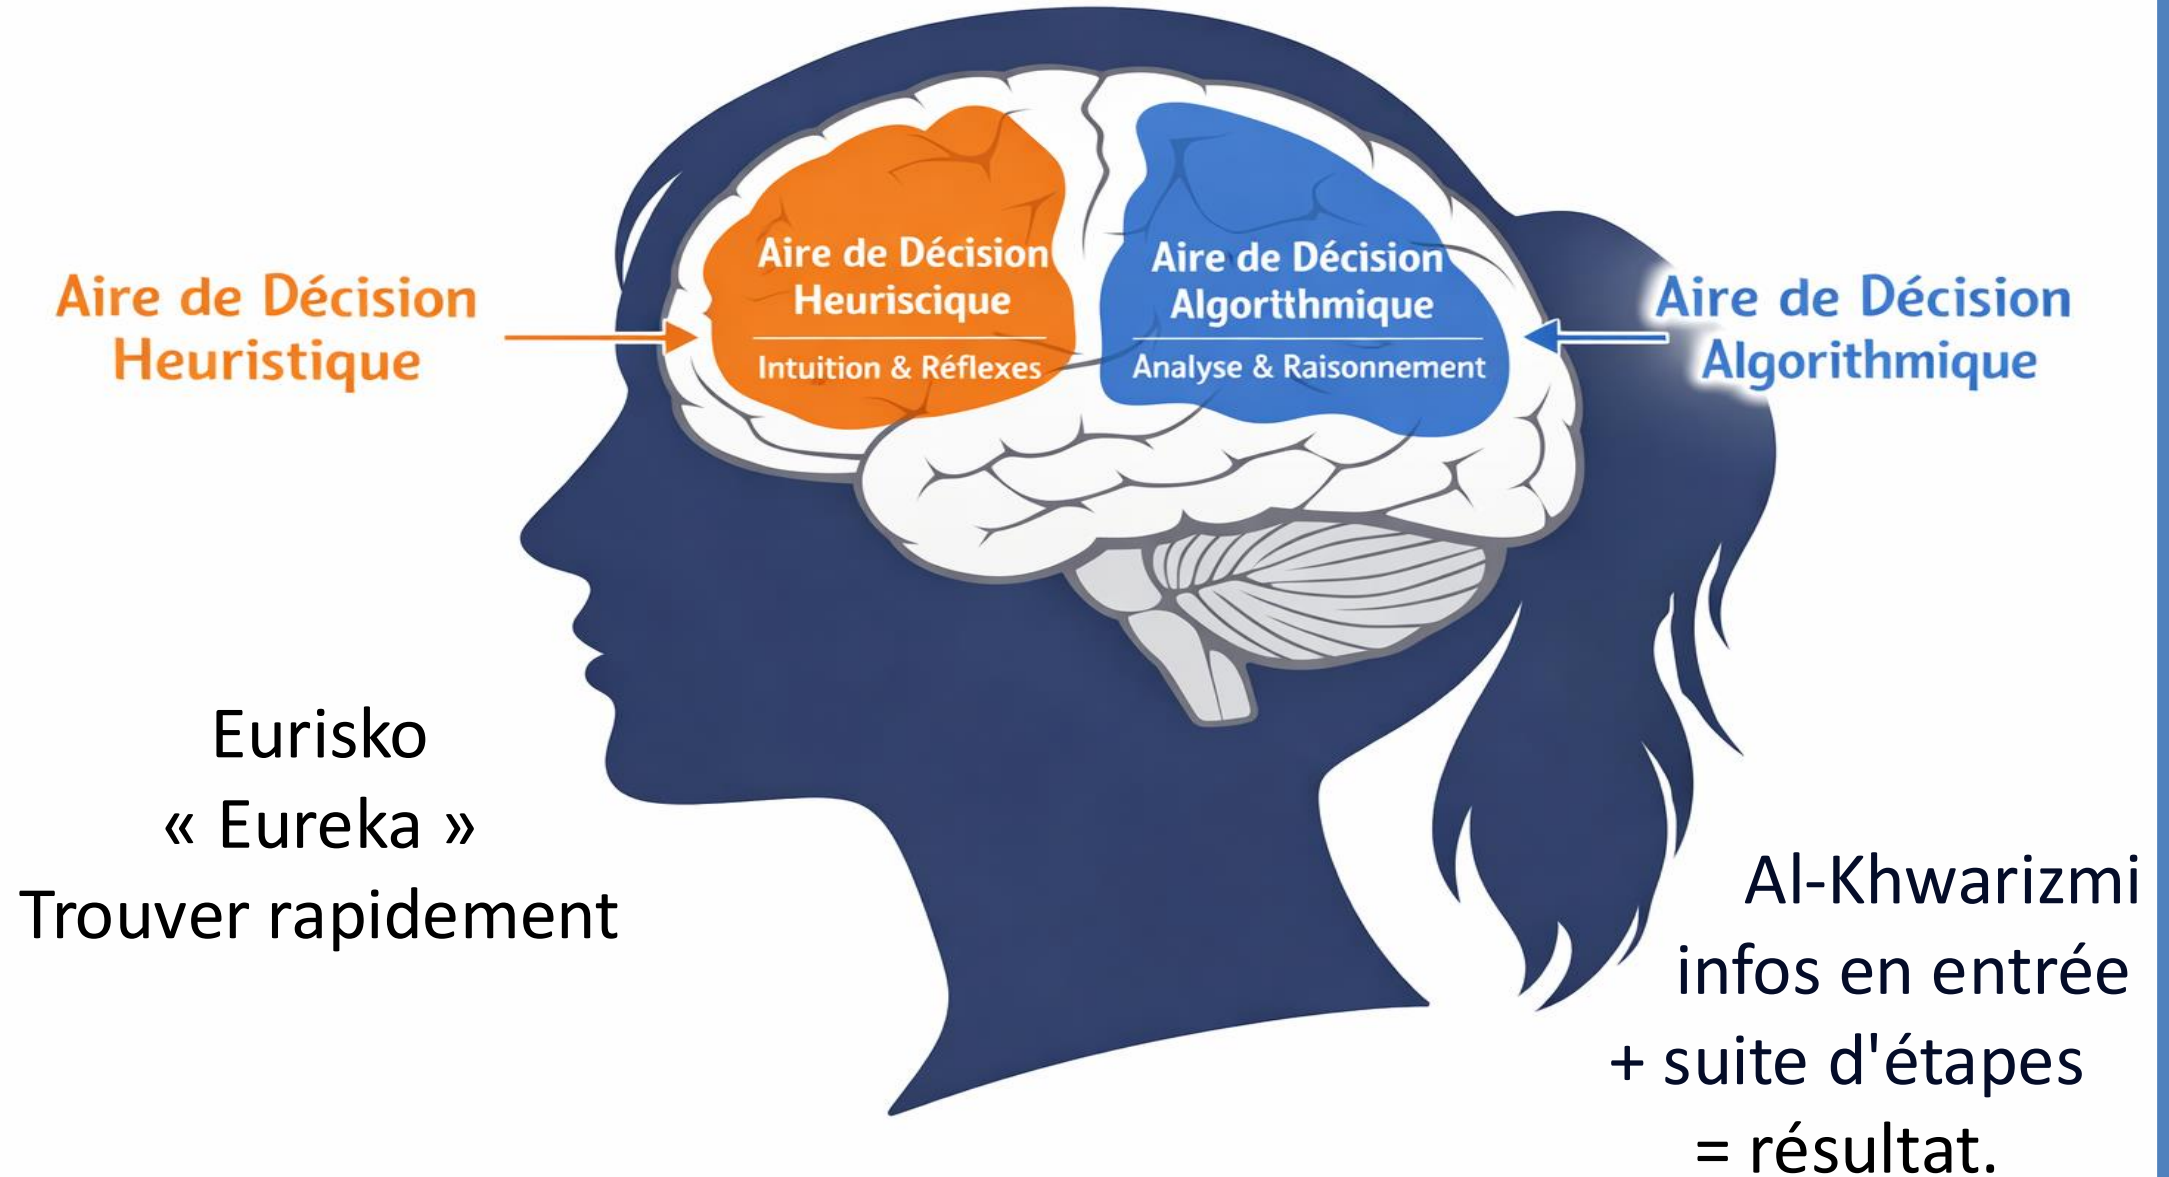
Aire de Décision Heuristique

Aire de Décision Heuriscique

Intuition & Réflexes

Aire de Décision Algortthmique

Analyse & Raisonnement

Aire de Décision Algorithmique

Eurisko
« Eureka »
Trouver rapidement

Al-Khwarizmi
infos en entrée
+ suite d'étapes
= résultat.